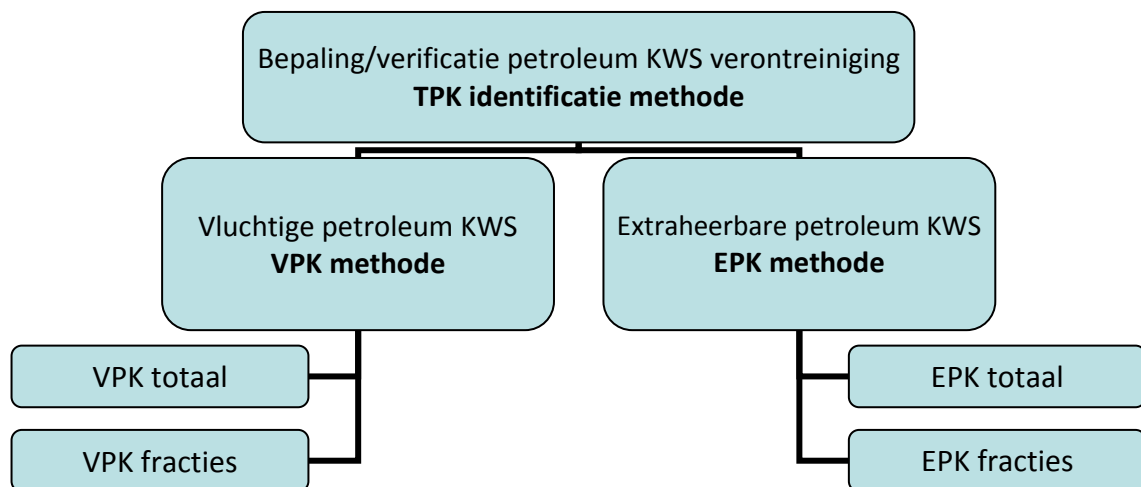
Bepaling/verificatie petroleum KWS verontreiniging
**TPK identificatie methode**

Vluchtige petroleum KWS
**VPK methode**

VPK totaal

VPK fracties

Extraheerbare petroleum KWS
**EPK methode**

EPK totaal

EPK fracties